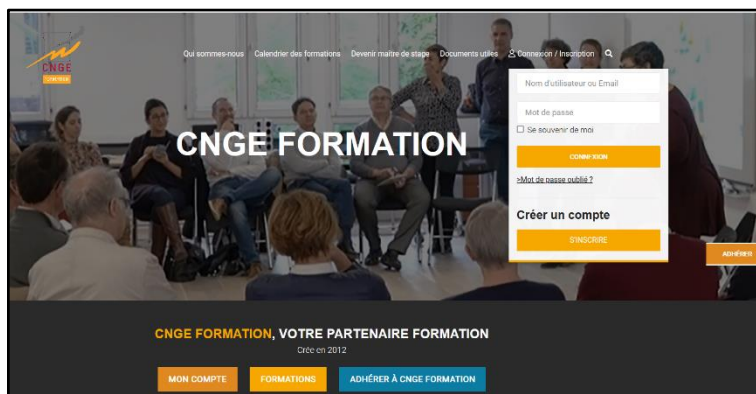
CNGE FORMATION

Qui sommes-nous Calendrier des formations Devenir maître de stage Documents utiles Connexion / Inscription

Nom d'utilisateur ou Email

Mot de passe

Se souvenir de moi

CONNEXION

>Mot de passe oublié ?

Créer un compte

S'INSCRIRE

ADHÉRER

CNGE FORMATION

CNGE FORMATION, VOTRE PARTENAIRE FORMATION

Crée en 2012

MON COMPTE FORMATIONS ADHÉRER À CNGE FORMATION